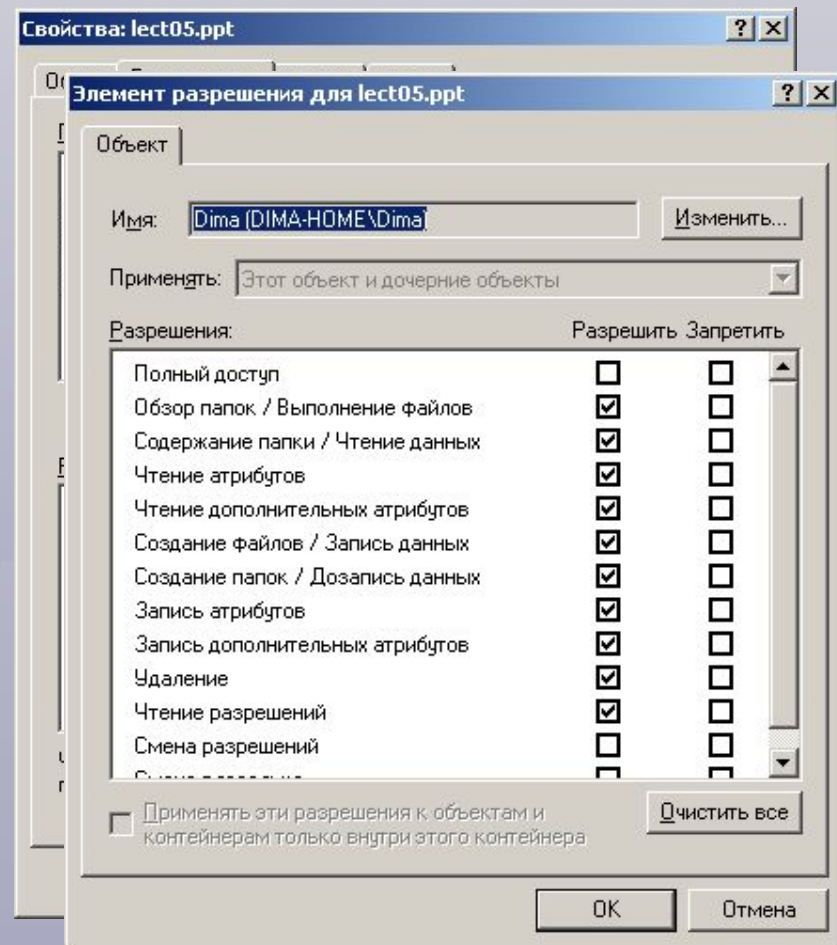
Свойства: lect05.ppt

Элемент разрешения для lect05.ppt

Объект

Имя: Dima (DIMA-HOME\Dima)

Изменить...

Применять: Этот объект и дочерние объекты

Разрешения: Разрешить Запретить

| Разрешения | Разрешить | Запретить |
|---|---|---|
| Полный доступ | ☐ | ☐ |
| Обзор папок / Выполнение файлов | ☑ | ☐ |
| Содержание папки / Чтение данных | ☑ | ☐ |
| Чтение атрибутов | ☑ | ☐ |
| Чтение дополнительных атрибутов | ☑ | ☐ |
| Создание файлов / Запись данных | ☑ | ☐ |
| Создание папок / Дозапись данных | ☑ | ☐ |
| Запись атрибутов | ☑ | ☐ |
| Запись дополнительных атрибутов | ☑ | ☐ |
| Удаление | ☑ | ☐ |
| Чтение разрешений | ☑ | ☐ |
| Смена разрешений | ☐ | ☐ |
| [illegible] | ☐ | ☐ |

Применять эти разрешения к объектам и контейнерам только внутри этого контейнера

Очистить все

OK

Отмена